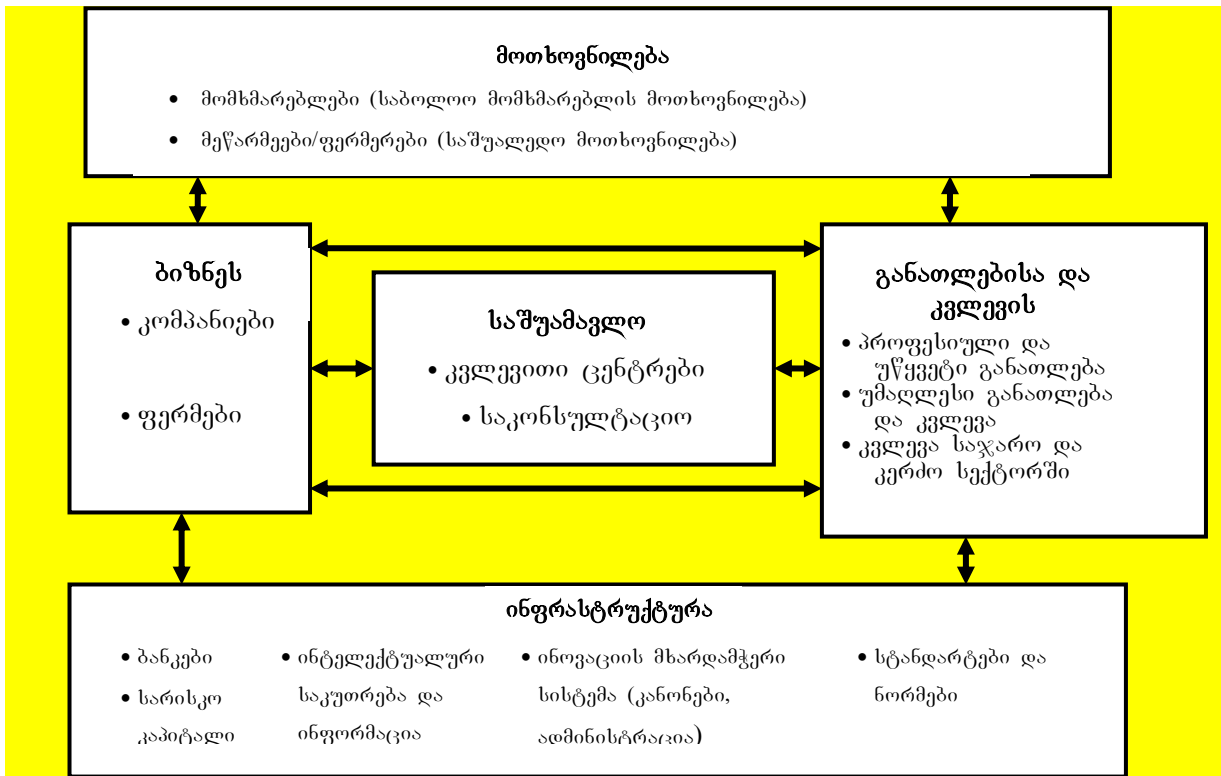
მოთხოვნილება

- მომხმარებლები (საბოლოო მომხმარებლის მოთხოვნილება)
- მეწარმეები/ფერმერები (საშუალედო მოთხოვნილება)

ბიზნეს

- კომპანიები
- ფერმები

საშუამავლო

- კვლევითი ცენტრები
- საკონსულტაციო

განათლებისა და კვლევის

- პროფესიული და უწყვეტი განათლება
- უმაღლესი განათლება და კვლევა
- კვლევა საჯარო და კერძო სექტორში

ინფრასტრუქტურა

- ბანკები
- სარისკო კაპიტალი
- ინტელექტუალური საკუთრება და ინფორმაცია
- ინოვაციის მხარდამჭერი სისტემა (კანონები, ადმინისტრაცია)
- სტანდარტები და ნორმები